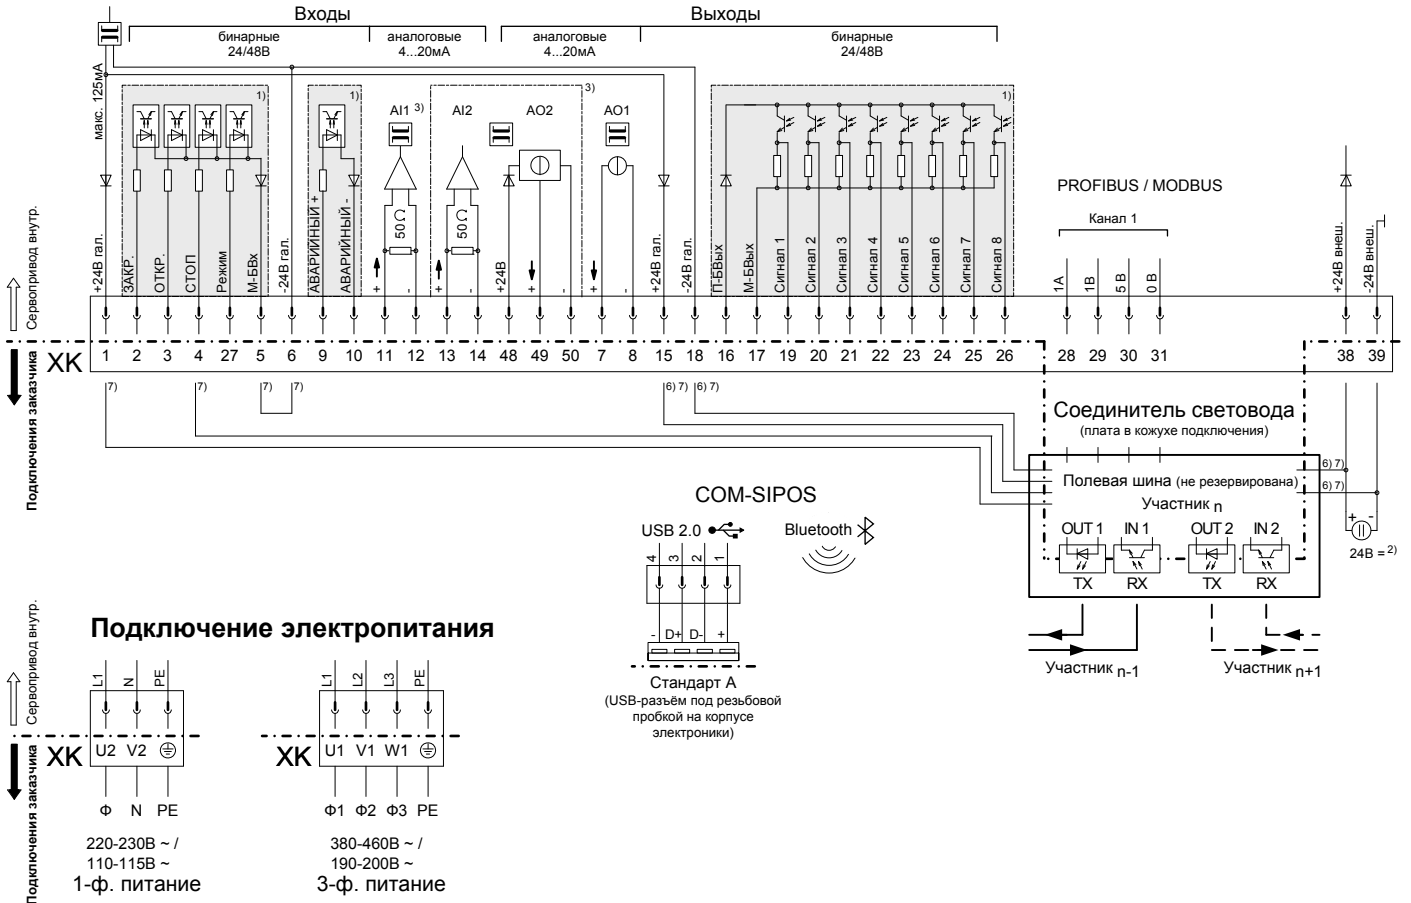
Входы

бинарные 24/48В

аналоговые 4...20мА

Выходы

аналоговые 4...20мА

бинарные 24/48В

макс. 125мА

1)

1)

AI1 3)

AI2

AO2

3)

AO1

1)

50 Ω

50 Ω

PROFIBUS / MODBUS

Канал 1

Сервопривод внутр.

+24В гал.

ЗАКР.

ОТКР.

СТОП

Режим

М-БВх

-24В гал.

АВАРИЙНЫЙ +

АВАРИЙНЫЙ -

+

-

+

-

+24В

+

-

+

-

+24В гал.

-24В гал.

П-БВых

М-БВых

Сигнал 1

Сигнал 2

Сигнал 3

Сигнал 4

Сигнал 5

Сигнал 6

Сигнал 7

Сигнал 8

1А

1В

5 В

0 В

+24В внеш.

-24В внеш.

Подключения заказчика

XK

| 1 | 2 | 3 | 4 | 27 | 5 | 6 | 9 | 10 | 11 | 12 | 13 | 14 | 48 | 49 | 50 | 7 | 8 | 15 | 18 | 16 | 17 | 19 | 20 | 21 | 22 | 23 | 24 | 25 | 26 | 28 | 29 | 30 | 31 | 38 | 39 |
|---|---|---|---|---|---|---|---|---|---|---|---|---|---|---|---|---|---|---|---|---|---|---|---|---|---|---|---|---|---|---|---|---|---|---|---|

7) 7) 7) 7) 6) 7) 6) 7)

Соединитель световода
(плата в кожухе подключения)

Полевая шина (не резервирована)

6) 7)

6) 7)

Участник n

OUT 1 IN 1 OUT 2 IN 2

TX RX TX RX

+ -

24В = 2)

Участник n-1

Участник n+1

COM-SIPOS

USB 2.0

Bluetooth

4 3 2 1

- D+ D- +

Стандарт А
(USB-разъём под резьбовой пробкой на корпусе электроники)

Подключение электропитания

Сервопривод внутр.

Подключения заказчика

L1 N PE

XK U2 V2 ⏚

Φ N PE

220-230В ~ /
110-115В ~
1-ф. питание

L1 L2 L3 PE

XK U1 V1 W1 ⏚

Φ1 Φ2 Φ3 PE

380-460В ~ /
190-200В ~
3-ф. питание